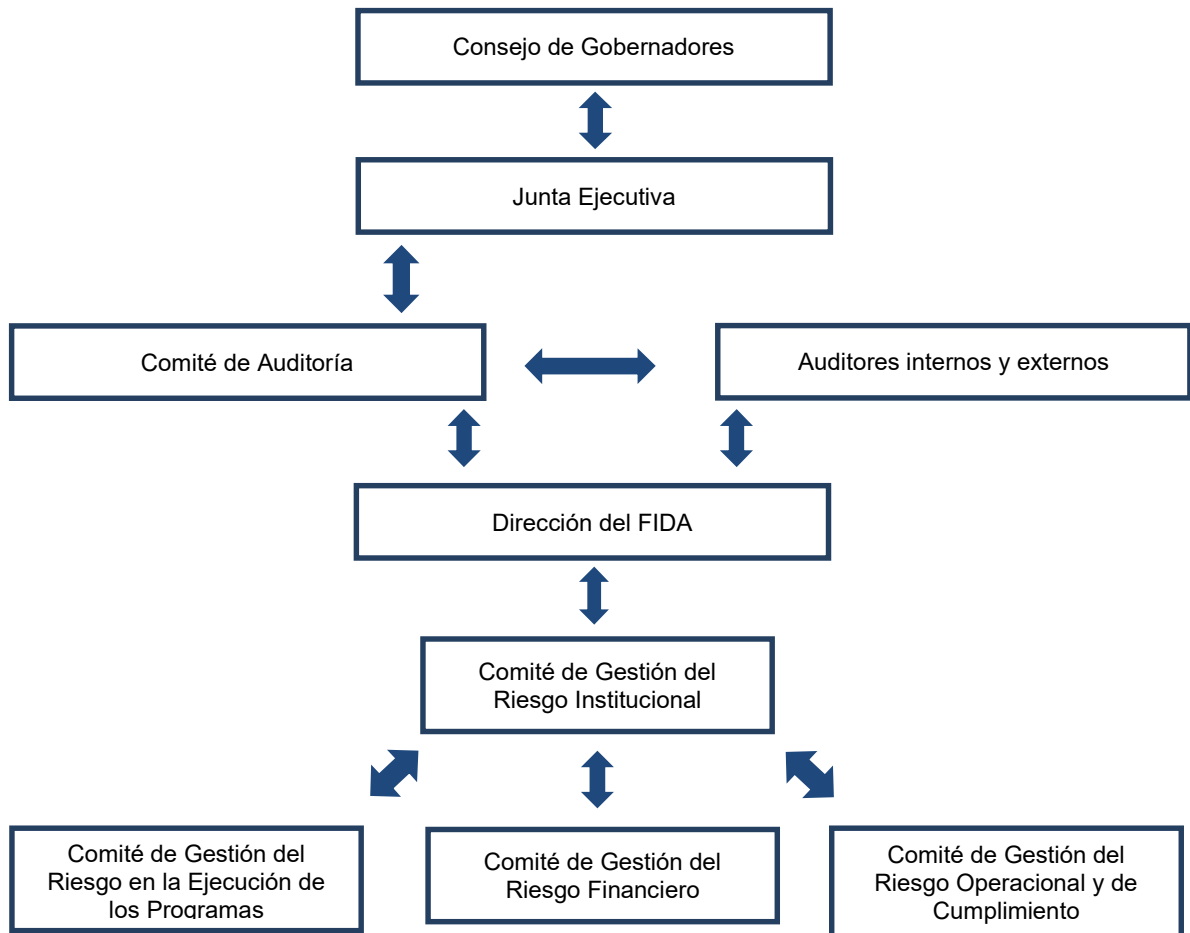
Consejo de Gobernadores

Junta Ejecutiva

Comité de Auditoría

Auditores internos y externos

Dirección del FIDA

Comité de Gestión del Riesgo Institucional

Comité de Gestión del Riesgo en la Ejecución de los Programas

Comité de Gestión del Riesgo Financiero

Comité de Gestión del Riesgo Operacional y de Cumplimiento